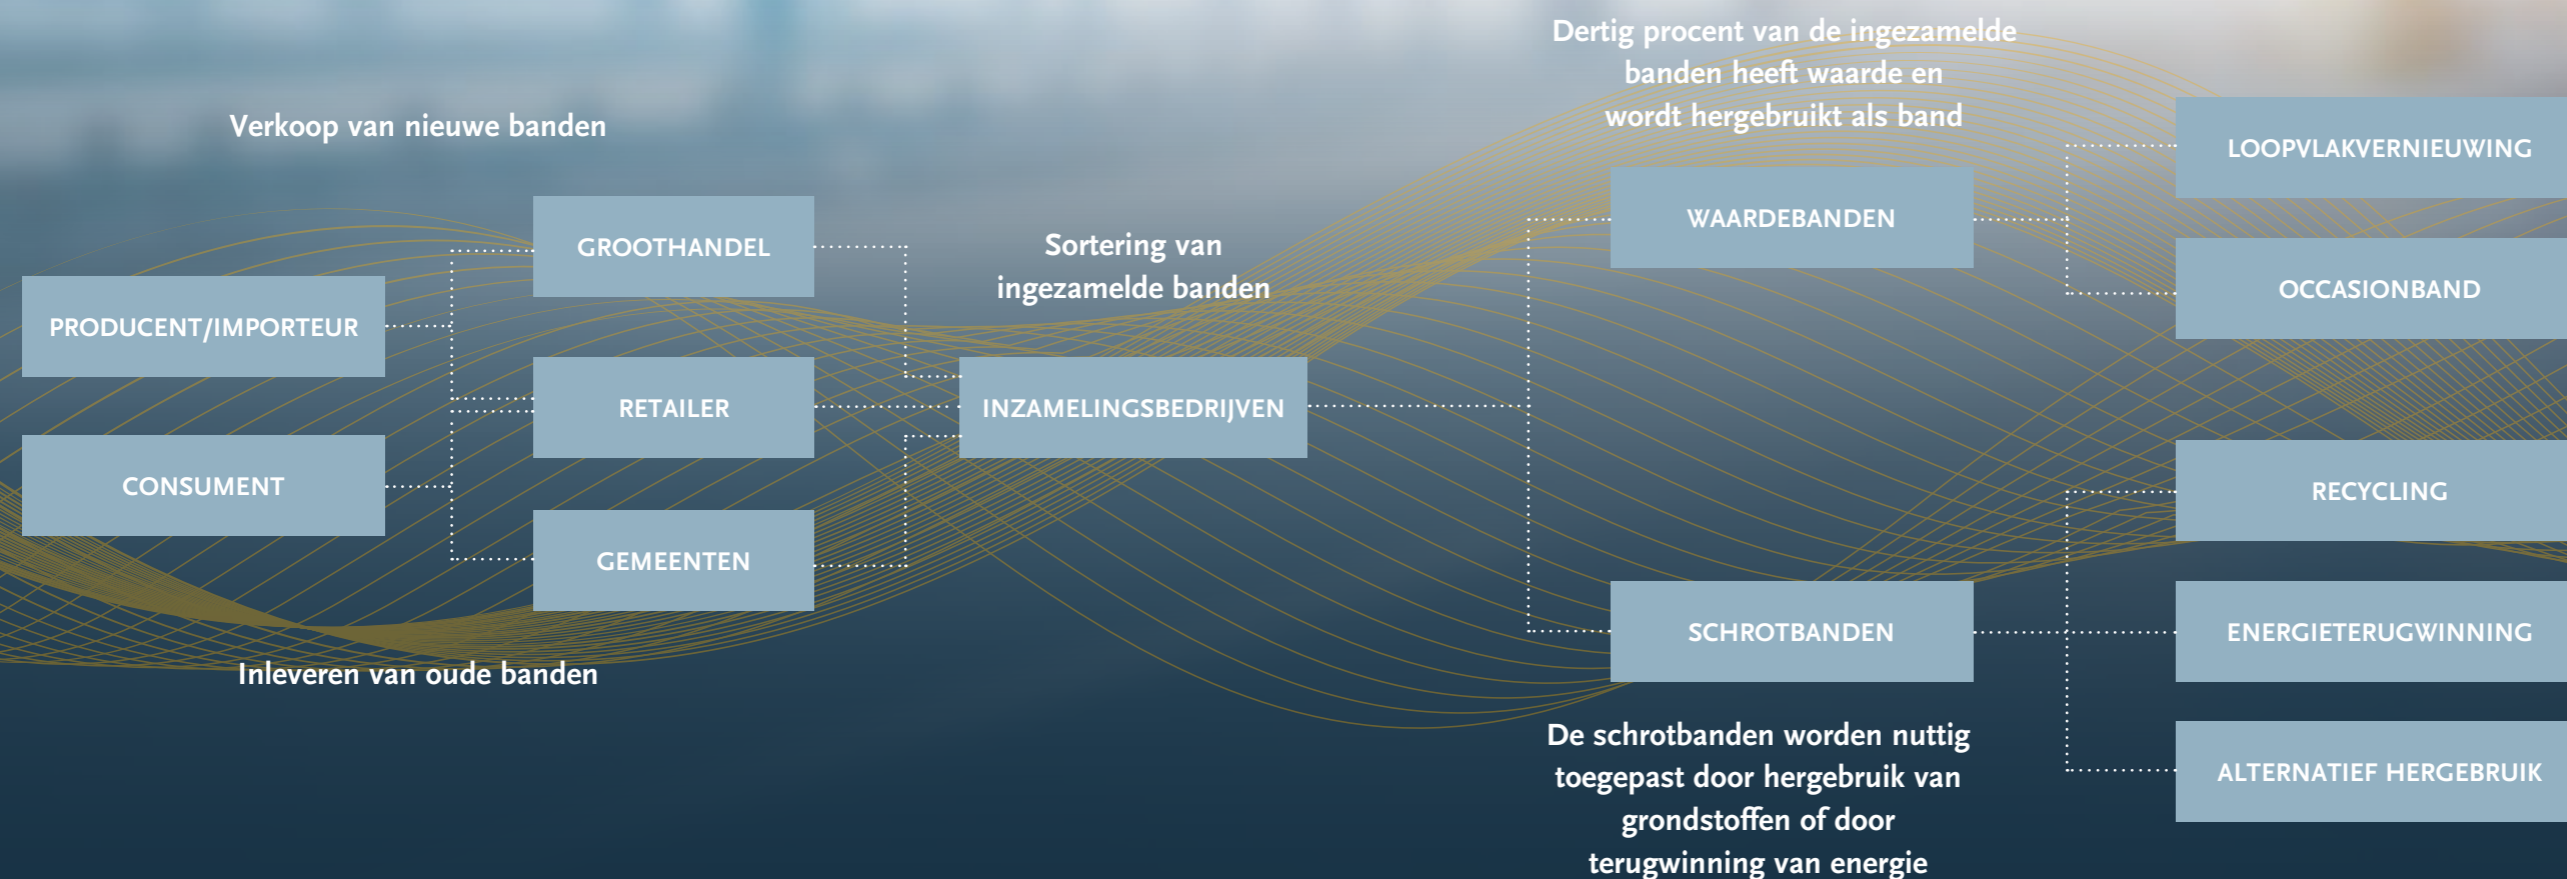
Verkoop van nieuwe banden

PRODUCENT/IMPORTEUR

CONSUMENT

GROOTHANDEL

RETAILER

GEMEENTEN

Inleveren van oude banden

Sortering van ingezamelde banden

INZAMELINGSBEDRIJVEN

Dertig procent van de ingezamelde banden heeft waarde en wordt hergebruikt als band

WAARDEBANDEN

SCHROTBANDEN

De schrotbanden worden nuttig toegepast door hergebruik van grondstoffen of door terugwinning van energie

LOOPVLAKVERNIEUWING

OCCASIONBAND

RECYCLING

ENERGIETERUGWINNING

ALTERNATIEF HERGEBRUIK